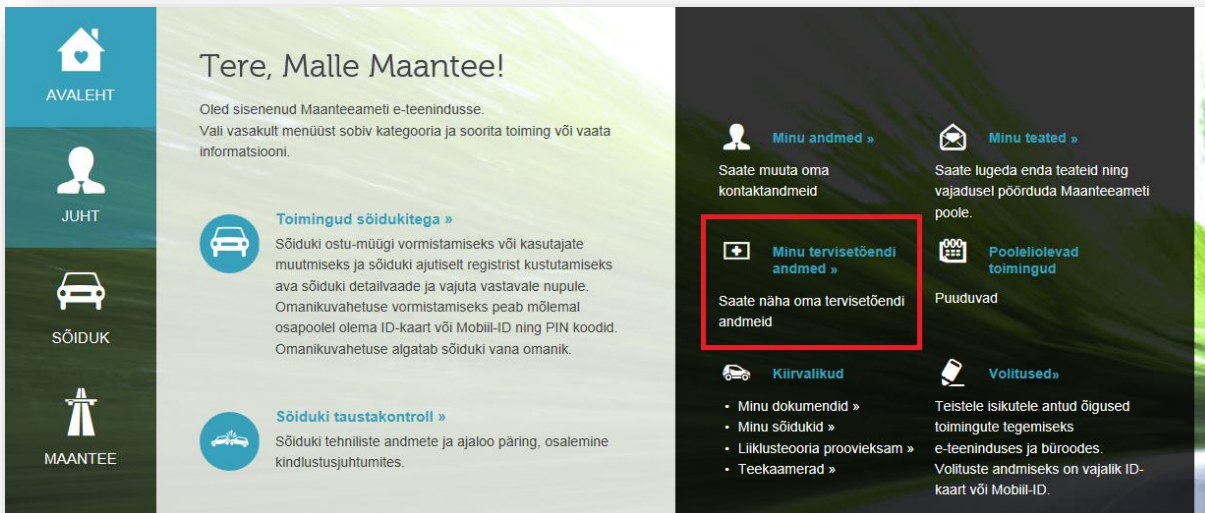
AVALEHT

JUHT

SÕIDUK

MAANTEE

Tere, Malle Maantee!

Oled sisenenud Maanteeameti e-teenindusse.
Vali vasakult menüüst sobiv kategooria ja soorita toiming või vaata informatsiooni.

Toimingud sõidukitega »

Sõiduki ostu-müügi vormistamiseks või kasutajate muutmiseks ja sõiduki ajutiselt registrist kustutamiseks ava sõiduki detailvaade ja vajuta vastavale nupule. Omanikuvahetuse vormistamiseks peab mõlemal osapoolel olema ID-kaart või Mobiil-ID ning PIN koodid. Omanikuvahetuse algatab sõiduki vana omanik.

Sõiduki taustakontroll »

Sõiduki tehniliste andmete ja ajaloo päring, osalemine kindlustusjuhtumites.

Minu andmed »

Saate muuta oma kontaktandmeid

Minu teated »

Saate lugeda enda teateid ning vajadusel pöörduda Maanteeameti poole.

Minu tervisetõendi andmed »

Saate näha oma tervisetõendi andmeid

Pooleliolevad toimingud

Puuduvad

Kiirvalikud

• Minu dokumendid »
• Minu sõidukid »
• Liiklusteooria proovieksam »
• Teekaamerad »

Volitused»

Teistele isikutele antud õigused toimingute tegemiseks e-teeninduses ja büroodes. Volituste andmiseks on vajalik ID-kaart või Mobiil-ID.